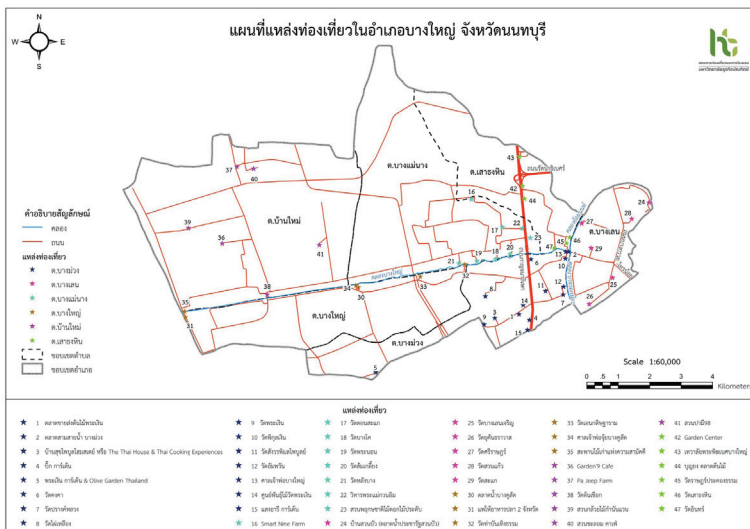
แผนที่แหล่งท่องเที่ยวในอำเภอบางใหญ่ จังหวัดนนทบุรี

N
W E
S

ต.บางแม่นาง
ต.เสาธงหิน
ต.บ้านใหม่
ต.บางเลน
ต.บางใหญ่
ต.บางม่วง

คำอธิบายสัญลักษณ์
คลอง
ถนน
แหล่งท่องเที่ยว
ต.บางม่วง
ต.บางเลน
ต.บางแม่นาง
ต.บางใหญ่
ต.บ้านใหม่
ต.เสาธงหิน
ขอบเขตตำบล
ขอบเขตอำเภอ

Scale 1:60,000
0 0.5 1 2 3 4
Kilometers

แหล่งท่องเที่ยว

1 ตลาดชายส่งต้นไม้พระเงิน
2 ตลาดสามสายบัว บางม่วง
3 บ้านสุขใจญเสียแสนดี หรือ The Thai House & Thai Cooking Experiences
4 บ้าน การ์เด้น
5 พระเงิน การ์เด้น & Olive Garden Thailand
6 วัดพลา
7 วัดบางค้างคาว
8 วัดโสภพณิก
9 วัดพระเงิน
10 วัดพิกุลเงิน
11 วัดสิงห์ทองสัมฤทธิ์
12 วัดอัมพวัน
13 ตลาดน้ำบางใหญ่
14 ศูนย์พันธุ์ไม้วัดพระเงิน
15 มะนาว การ์เด้น
16 Smart Nine Farm
17 วัดคลองถนน
18 วัดบางโค
19 วัดพระอนงค์
20 วัดเสนห์เกี้ยว
21 วัดพริกบาง
22 วิหารพระแม่กวนอิม
23 สวนพฤกษชาติไม้ดอกไม้ประดับ
24 บ้านสวนบัว (ตลาดน้ำประชารัฐสวนบัว)
25 วัดบางเลนเจริญ
26 วัดอุทัยธาราราม
27 วัดศรีราษฎร์
28 วัดสวนแก้ว
29 วัดอ่อนน้อม
30 ตลาดน้ำบางคูลัด
31 วัดพระเงินพงษ์ทอง
32 วัดท่าวัดเสรีธรรม
33 วัดบางคูราม
34 ตลาดน้ำคลองบางคูลัด
35 สหพรมไม้บ้านคลองตาลัคคี
36 Garden'9 Cafe
37 Pa Jeep Farm
38 วัดต้นเชือก
39 สวนกล้วยไม้กำนันแนม
40 สวนขนองม คาเฟ่
41 สวนปาณิชช
42 Garden Center
43 เทรลอิเทพพิทักษ์เมืองแม่นาง
44 บุญธุช ตลาดต้นไม้
45 วัดราษฎร์ประคองธรรม
46 วัดเสาธงหิน
47 วัดอินทร์